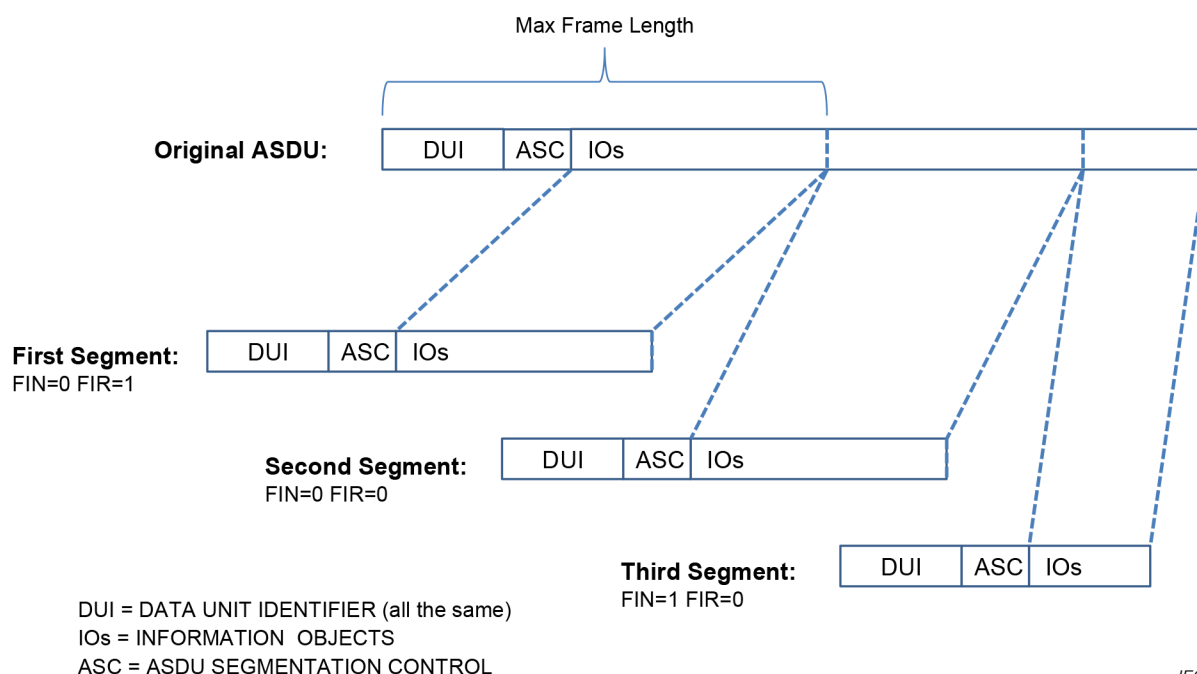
Max Frame Length

Original ASDU:

| DUI | ASC | IOs |
|---|---|---|

First Segment:
FIN=0 FIR=1

| DUI | ASC | IOs |
|---|---|---|

Second Segment:
FIN=0 FIR=0

| DUI | ASC | IOs |
|---|---|---|

Third Segment:
FIN=1 FIR=0

| DUI | ASC | IOs |
|---|---|---|

DUI = DATA UNIT IDENTIFIER (all the same)
IOs = INFORMATION OBJECTS
ASC = ASDU SEGMENTATION CONTROL

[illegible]